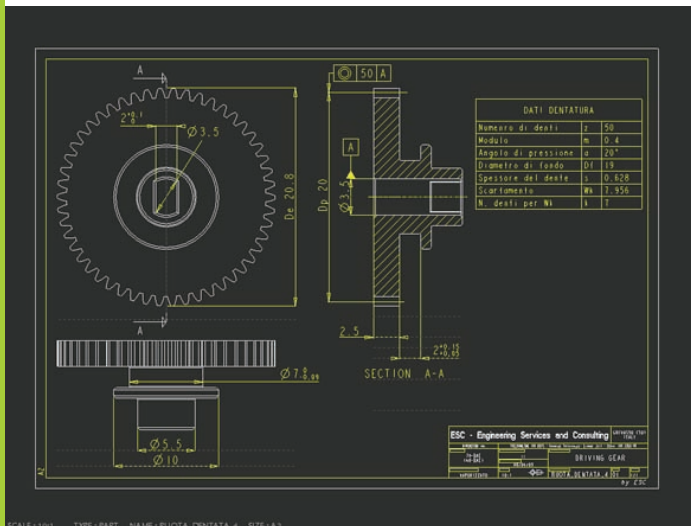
A

$2^{+0.1}_{0}$

Ø3.5

De 20.8

A

50 A

A

Dp 20

Ø3.5

| DATI DENTATURA | | |
|---|---|---|
| Numero di denti | z | 50 |
| Modulo | m | 0.4 |
| Angolo di pressione | α | 20° |
| Diametro di fondo | Df | 19 |
| Spessore del dente | s | 0.628 |
| Scartamento | Wk | 7.956 |
| N. denti per Wk | k | 7 |

2.5

$2^{+0.15}_{+0.05}$

SECTION A-A

$Ø7^{\ 0}_{-0.09}$

Ø5.5

Ø10

ESC - Engineering Services and Consulting

DRIVING GEAR

RUOTA_DENTATA_4

by ESC

A2

SCALE:10:1 TYPE:PART NAME:RUOTA_DENTATA_4 SIZE:A2